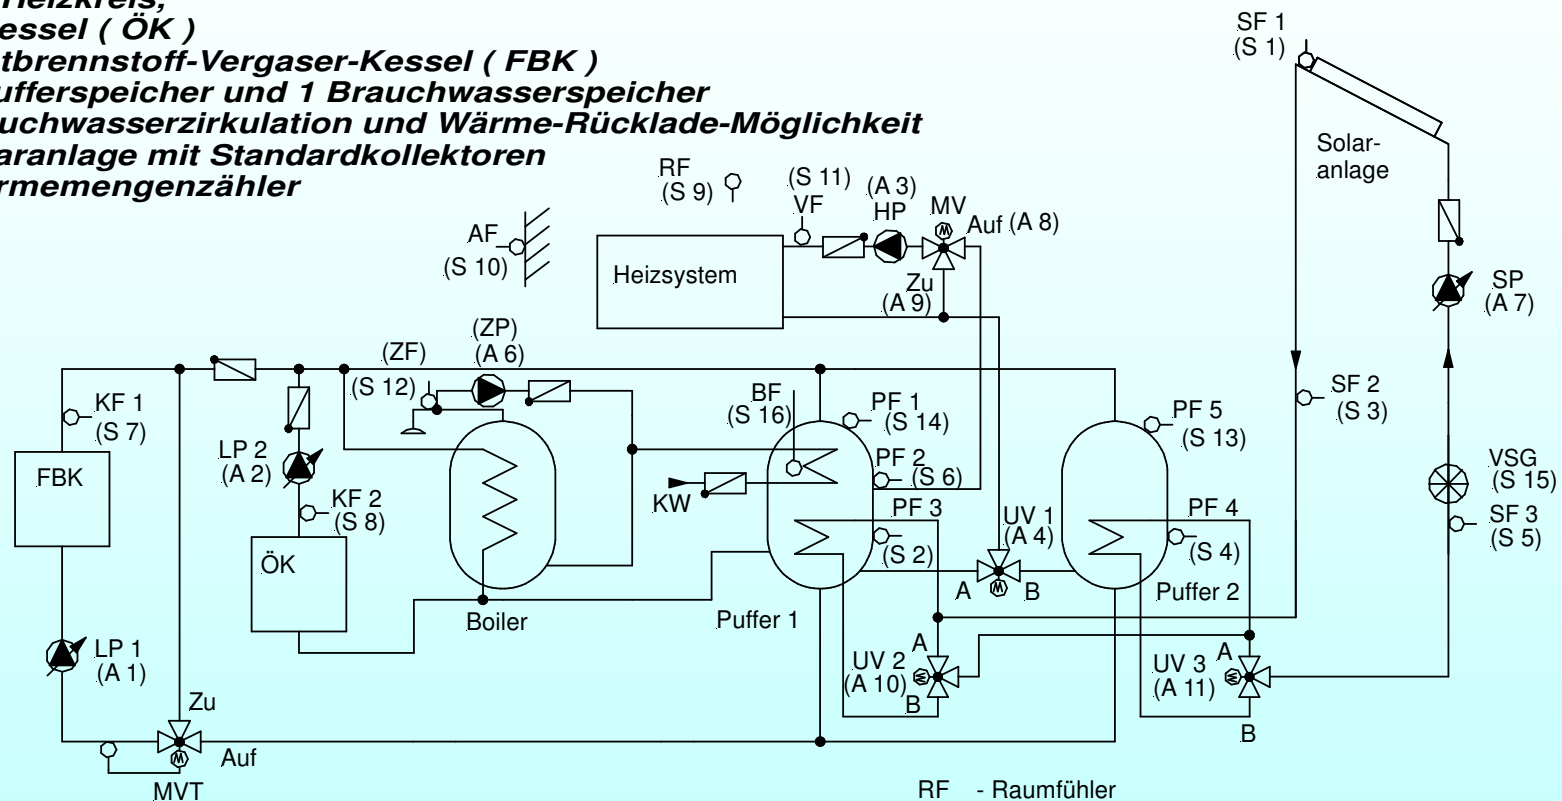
Heizkreis,
essel ( ÖK )
tbrennstoff-Vergaser-Kessel ( FBK )
ufferspeicher und 1 Brauchwasserspeicher
uchwasserzirkulation und Wärme-Rücklade-Möglichkeit
aranlage mit Standardkollektoren
rmemengenzähler

SF 1
(S 1)
Solar-
anlage
RF
(S 9)
(S 11)
VF
(A 3)
HP
MV
Auf (A 8)
AF
(S 10)
Heizsystem
Zu
(A 9)
SP
(A 7)
(ZF)
(ZP)
(A 6)
(S 12)
KF 1
(S 7)
BF
(S 16)
PF 1
(S 14)
PF 5
(S 13)
SF 2
(S 3)
LP 2
(A 2)
PF 2
(S 6)
FBK
KF 2
(S 8)
KW
PF 3
PF 4
VSG
(S 15)
SF 3
(S 5)
UV 1
(A 4)
(S 2)
(S 4)
ÖK
A
B
Puffer 2
Boiler
Puffer 1
A
A
LP 1
(A 1)
UV 2
(A 10)
B
UV 3
(A 11)
Zu
B
Auf
MVT
RF - Raumfühler